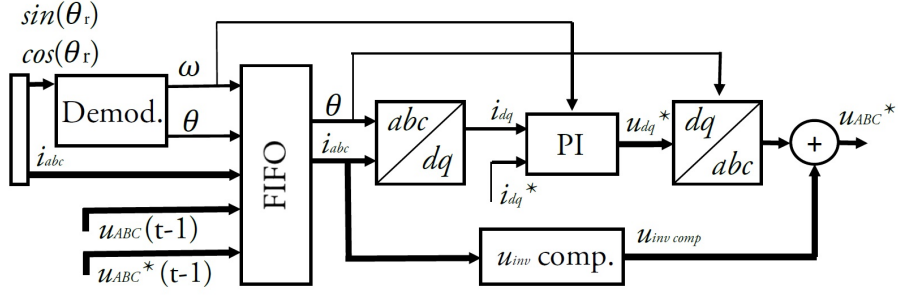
$sin(\theta_r)$
$cos(\theta_r)$
Demod.
$\omega$
$\theta$
$i_{abc}$
$u_{ABC}$(t-1)
$u_{ABC}{}^*$(t-1)
FIFO
$\theta$
$i_{abc}$
abc
dq
$i_{dq}$
$i_{dq}{}^*$
PI
$u_{dq}{}^*$
dq
abc
+
$u_{ABC}{}^*$
$u_{inv\,comp}$
$u_{inv}$ comp.